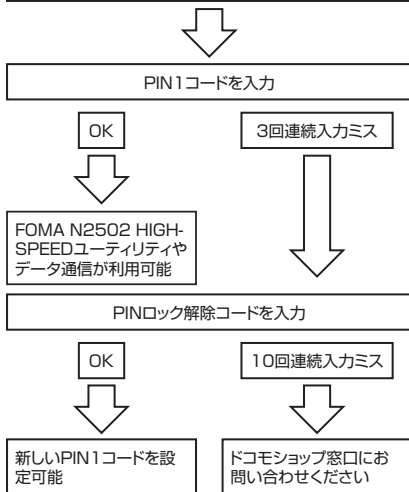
PIN1コードを入力

OK

3回連続入力ミス

FOMA N2502 HIGH-SPEEDユーティリティやデータ通信が利用可能

PINロック解除コードを入力

OK

10回連続入力ミス

新しいPIN1コードを設定可能

ドコモショップ窓口にお問い合わせください